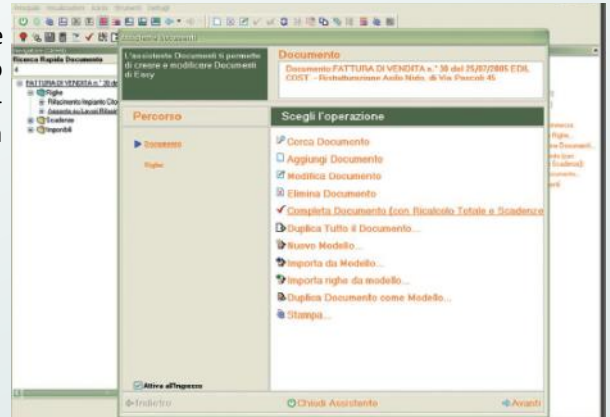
Principale Visualizzazione Ausilio Strumenti Dettagli

Assistente Documenti

Navigazione Contesto

Ricerca Rapida Documento

FATTURA DI VENDITA n.° 38 del

Righe

Rifacimento Impianto

Scadenze

Imponibili

L'assistente Documenti ti permette di creare e modificare Documenti di Easy

Documento

Documento FATTURA DI VENDITA n.° 38 del 25/07/2005 EDIL COST – Ristrutturazione Audio Nido, di Via Pascoli 45

Percorso

Documento

Righe

Scegli l'operazione

Cerca Documento

Aggiungi Documento

Modifica Documento

Elimina Documento

Completa Documento (con Ricalcolo Totale e Scadenze)

Duplica Tutto il Documento...

Nuovo Modello...

Importa da Modello...

Importa righe da modello...

Duplica Documento come Modello...

Stampa...

Attiva all'ingresso

Indietro

Chiudi Assistente

Avanti